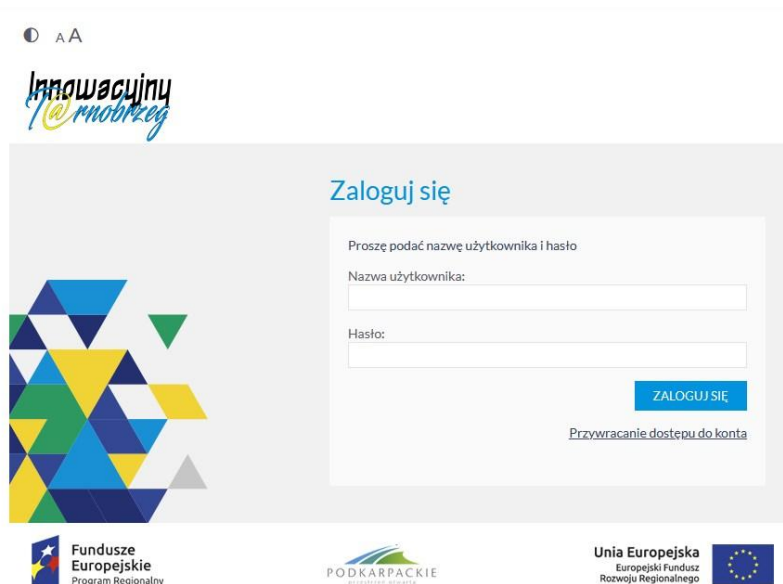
A A

Innowacyjny T@rnobrzeg

Zaloguj się

Proszę podać nazwę użytkownika i hasło

Nazwa użytkownika:

Hasło:

ZALOGUJ SIĘ

Przywracanie dostępu do konta

Fundusze Europejskie
Program Regionalny

PODKARPACKIE

Unia Europejska
Europejski Fundusz Rozwoju Regionalnego